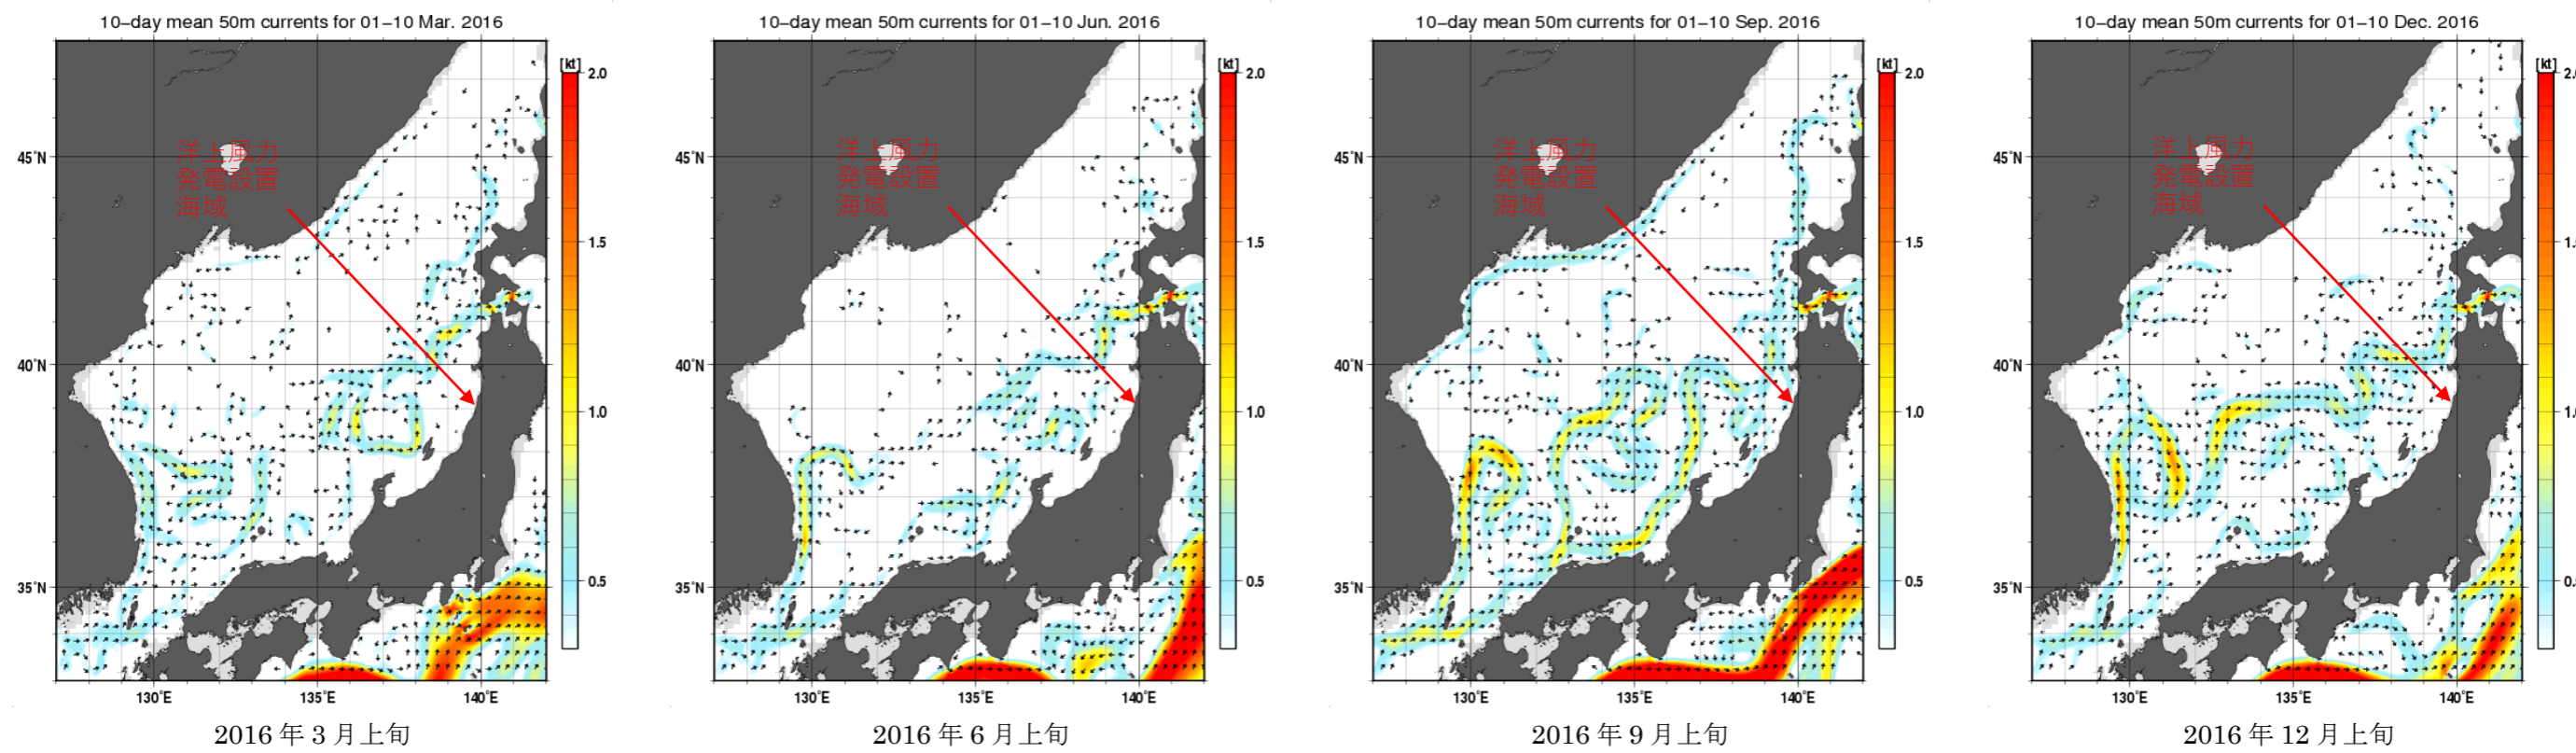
10–day mean 50m currents for 01–10 Mar. 2016

[kt]
2.0
1.5
1.0
0.5

45°N
40°N
35°N
130°E
135°E
140°E

洋上風力
発電設置
海域

2016 年 3 月上旬

10–day mean 50m currents for 01–10 Jun. 2016

[kt]
2.0
1.5
1.0
0.5

45°N
40°N
35°N
130°E
135°E
140°E

洋上風力
発電設置
海域

2016 年 6 月上旬

10–day mean 50m currents for 01–10 Sep. 2016

[kt]
2.0
1.5
1.0
0.5

45°N
40°N
35°N
130°E
135°E
140°E

洋上風力
発電設置
海域

2016 年 9 月上旬

10–day mean 50m currents for 01–10 Dec. 2016

[kt]
2.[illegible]
1.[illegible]
1.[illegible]
0.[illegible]

45°N
40°N
35°N
130°E
135°E
140°E

洋上風力
発電設置
海域

2016 年 12 月上旬